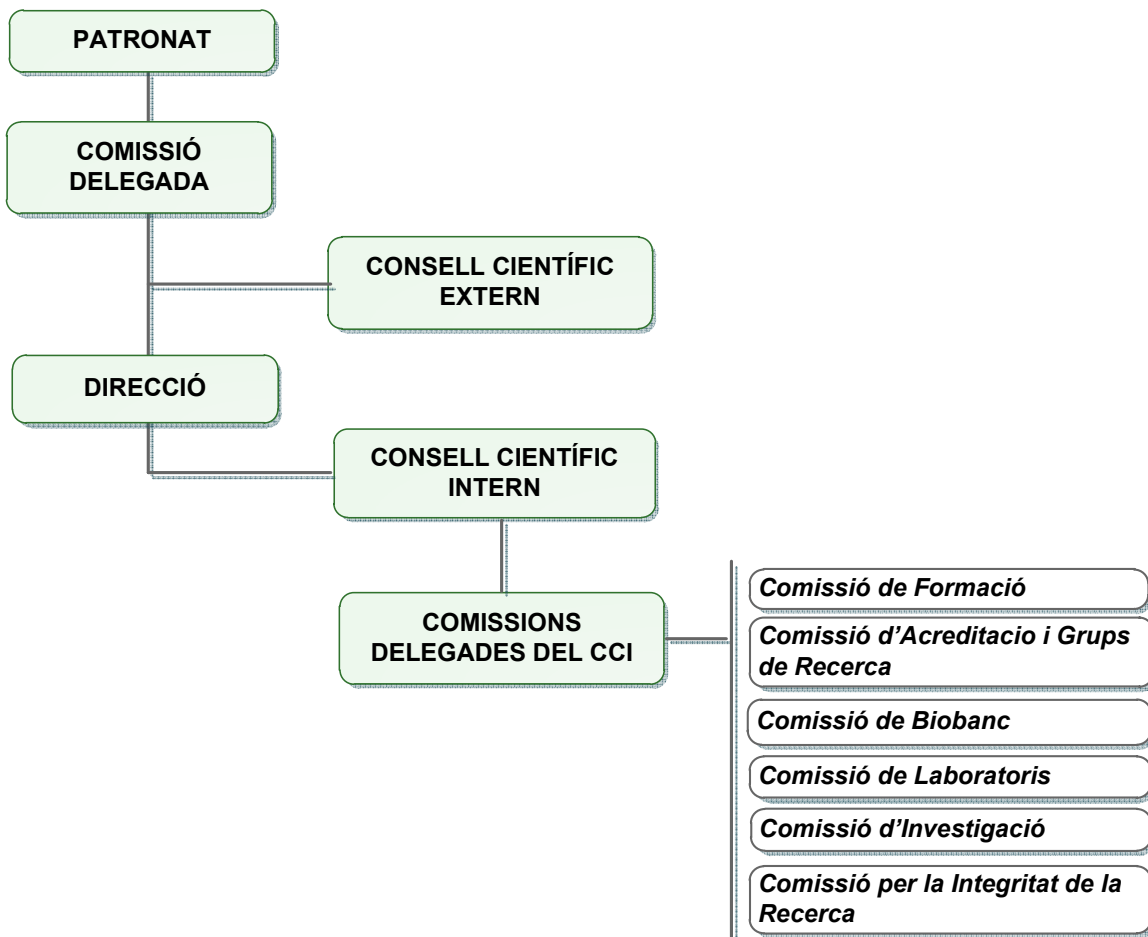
PATRONAT

COMISSIÓ DELEGADA

CONSELL CIENTÍFIC EXTERN

DIRECCIÓ

CONSELL CIENTÍFIC INTERN

COMISSIONS DELEGADES DEL CCI

Comissió de Formació

Comissió d'Acreditacio i Grups de Recerca

Comissió de Biobanc

Comissió de Laboratoris

Comissió d'Investigació

Comissió per la Integritat de la Recerca